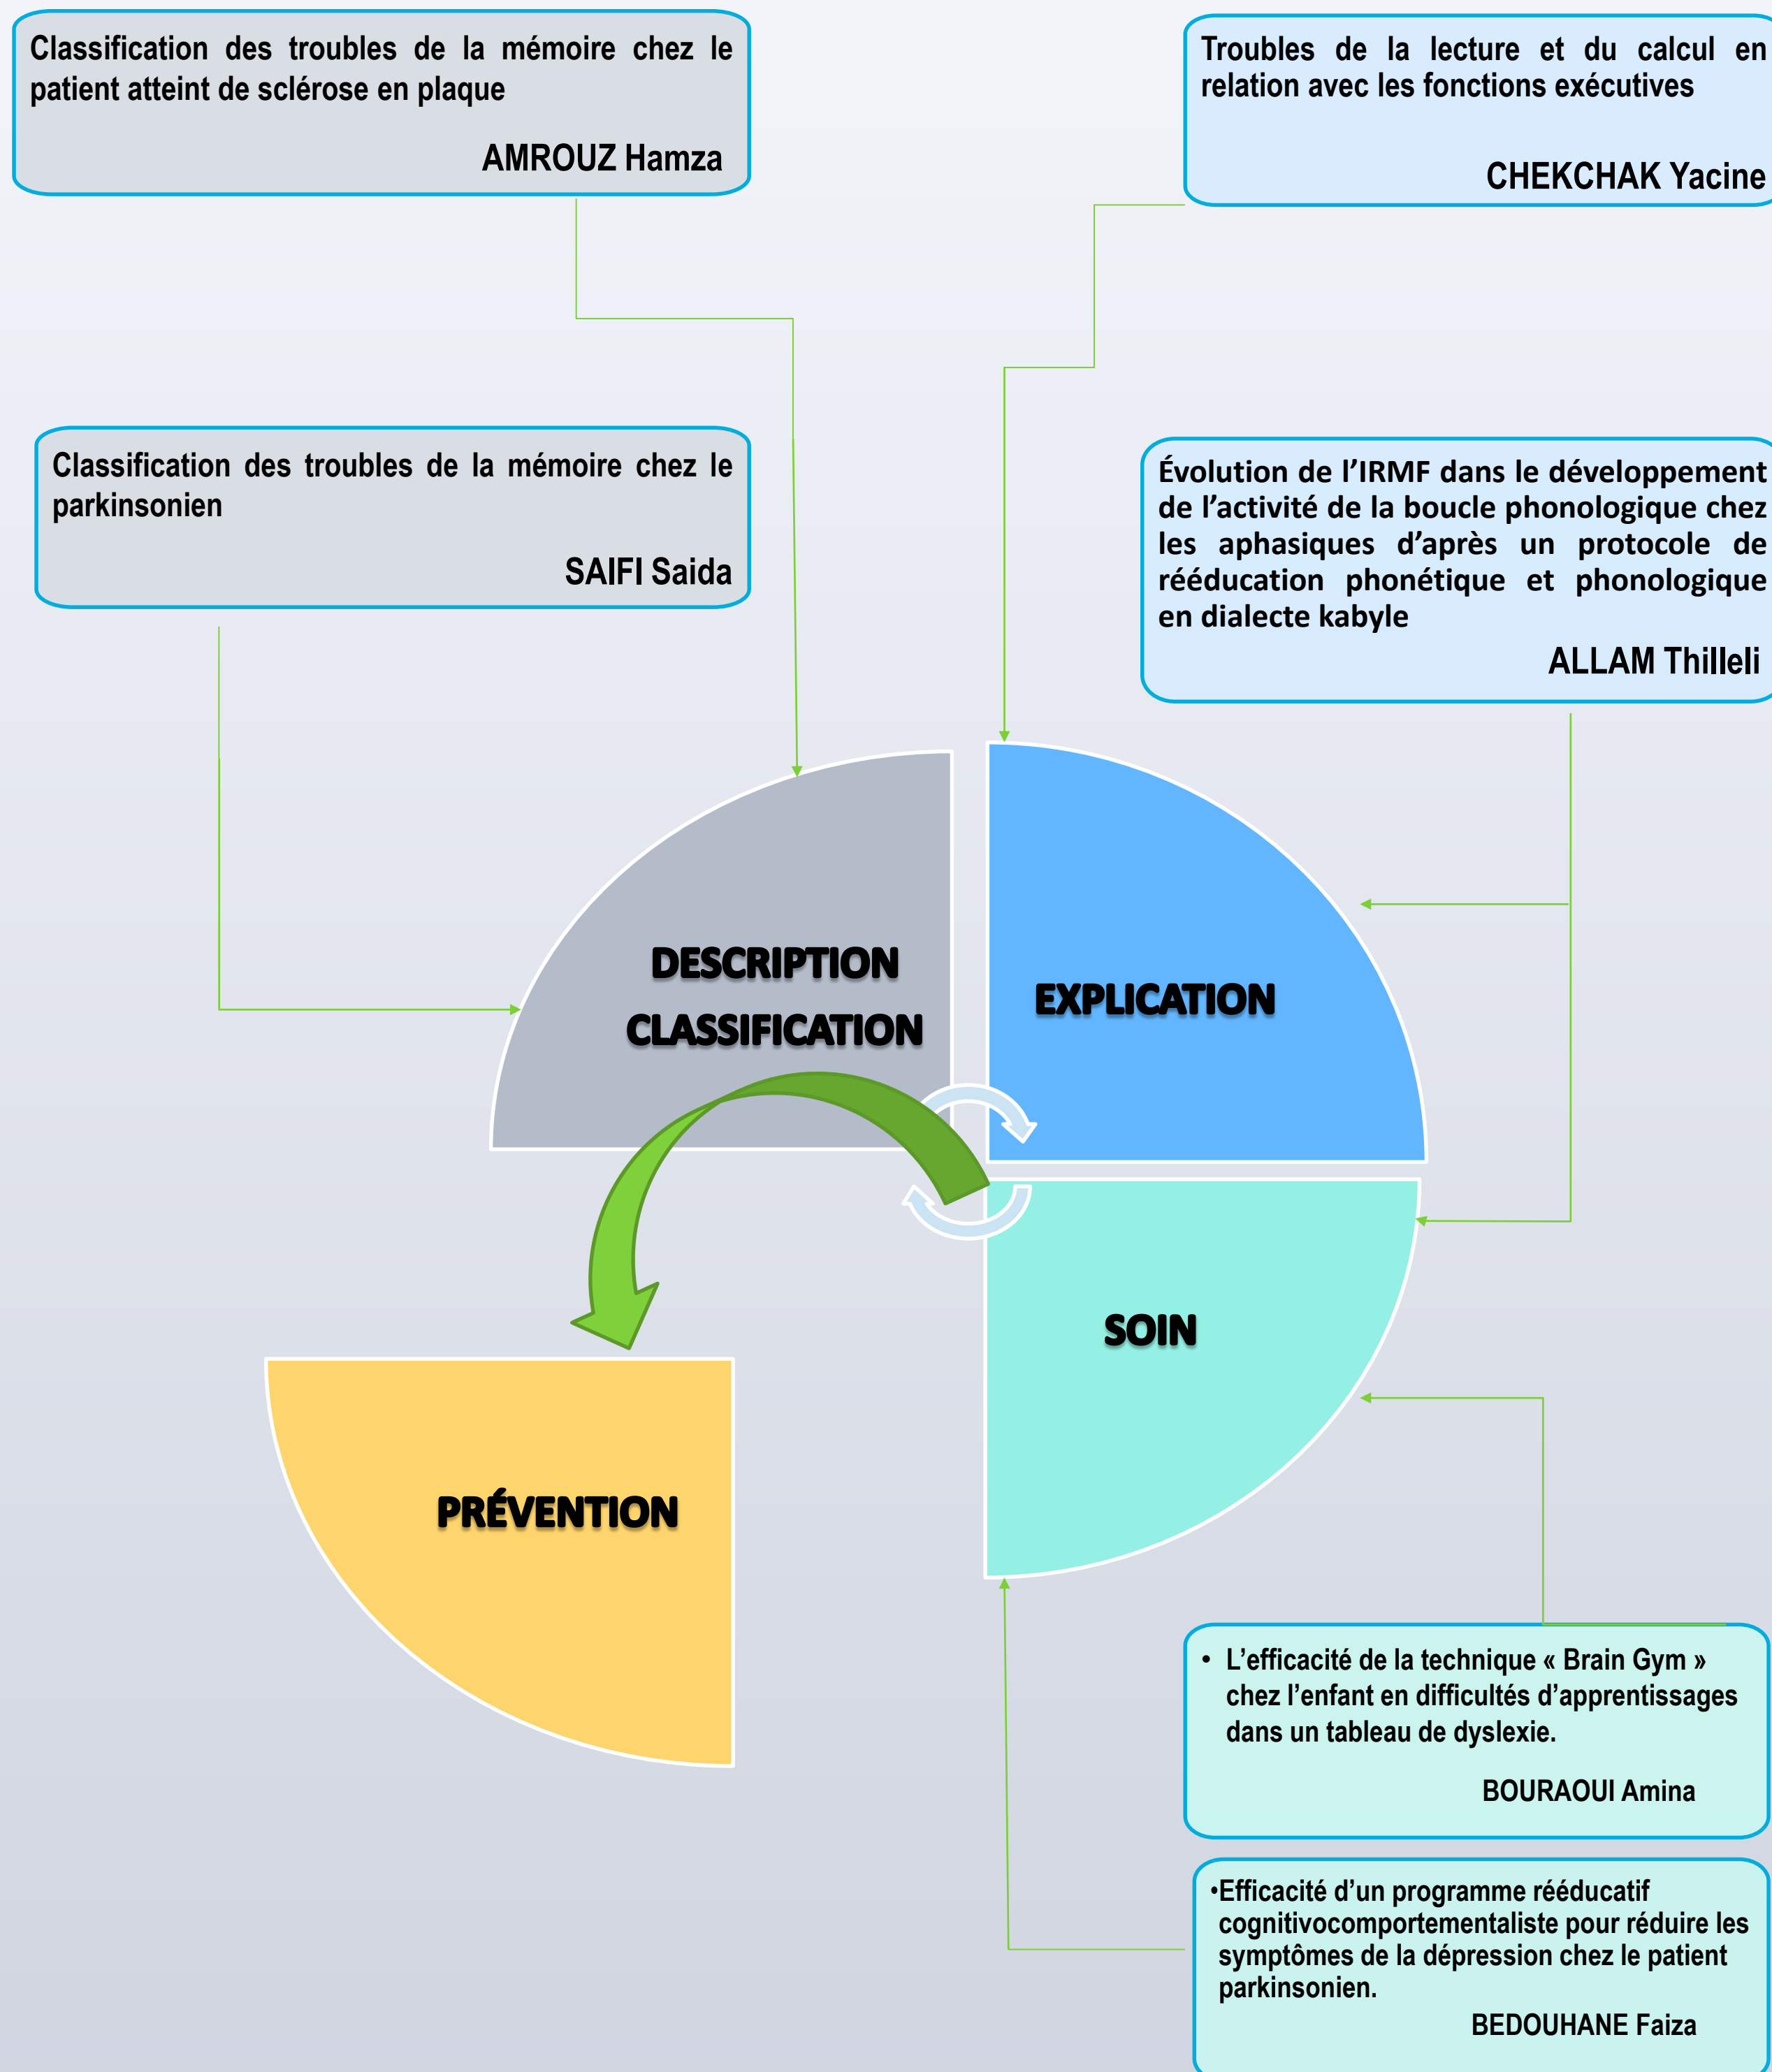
Classification des troubles de la mémoire chez le patient atteint de sclérose en plaque

AMROUZ Hamza

Troubles de la lecture et du calcul en relation avec les fonctions exécutives

CHEKCHAK Yacine

Classification des troubles de la mémoire chez le parkinsonien

SAIFI Saida

Évolution de l'IRMF dans le développement de l'activité de la boucle phonologique chez les aphasiques d'après un protocole de rééducation phonétique et phonologique en dialecte kabyle

ALLAM Thilleli

DESCRIPTION
CLASSIFICATION

EXPLICATION

SOIN

PRÉVENTION

• L'efficacité de la technique « Brain Gym » chez l'enfant en difficultés d'apprentissages dans un tableau de dyslexie.

BOURAOUI Amina

•Efficacité d'un programme rééducatif cognitivocomportementaliste pour réduire les symptômes de la dépression chez le patient parkinsonien.

BEDOUHANE Faiza